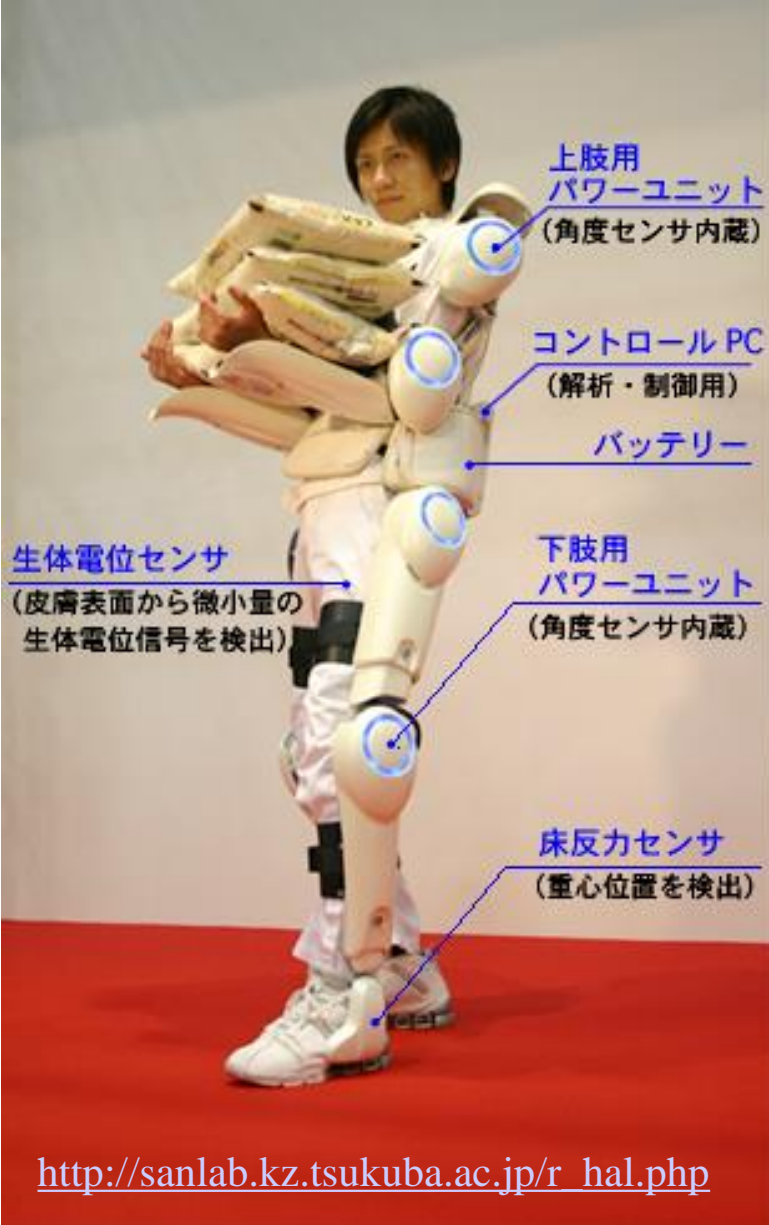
上肢用
パワーユニット
（角度センサ内蔵）

コントロール PC
（解析・制御用）

バッテリー

生体電位センサ
（皮膚表面から微小量の生体電位信号を検出）

下肢用
パワーユニット
（角度センサ内蔵）

床反力センサ
（重心位置を検出）

http://sanlab.kz.tsukuba.ac.jp/r_hal.php